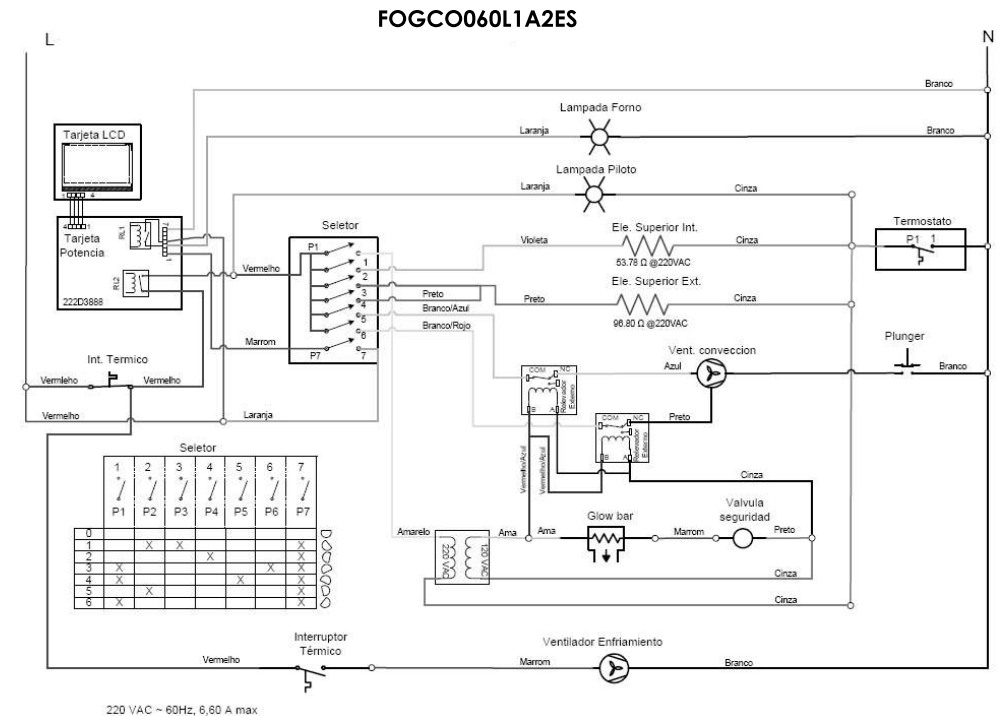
FOGCO060L1A2ES

L

N

Branco

Lampada Forno

Laranja

Branco

Tarjeta LCD

Lampada Piloto

Laranja

Cinza

Tarjeta Potencia

RL1

RL2

222D3888

Seletor

P1

Vermelho

c

1

2

3

4

5

6

7

P7

Violeta

Ele. Superior Int.

$53.78\ \Omega$ @220VAC

Cinza

Termostato

P1 1

Preto

Preto

Ele. Superior Ext.

$96.80\ \Omega$ @220VAC

Cinza

Branco/Azul

Branco/Rojo

Marrom

Int. Termico

Vermelho

Vermelho

Vermelho

Laranja

Plunger

Vent. conveccion

Azul

Branco

COM

NC

B

A

Relevador Externo

COM

NC

B

A

Relevador Externo

Preto

Vermelho/Azul

Vermelho/Azul

Cinza

Seletor

| | 1 | 2 | 3 | 4 | 5 | 6 | 7 |
|---|---|---|---|---|---|---|---|
| | P1 | P2 | P3 | P4 | P5 | P6 | P7 |
| 0 | | | | | | | |
| 1 | | X | X | | | | X |
| 2 | | | | X | | | X |
| 3 | X | | | | | X | X |
| 4 | X | | | | X | | X |
| 5 | | X | | | | | X |
| 6 | X | | | | | | X |

Amarelo

220 VAC

120 VAC

Ama

Ama

Glow bar

Marrom

Valvula seguridad

Preto

Cinza

Cinza

Interruptor Térmico

Vermelho

Ventilador Enfriamiento

Marrom

Branco

220 VAC ~ 60Hz, 6,60 A max